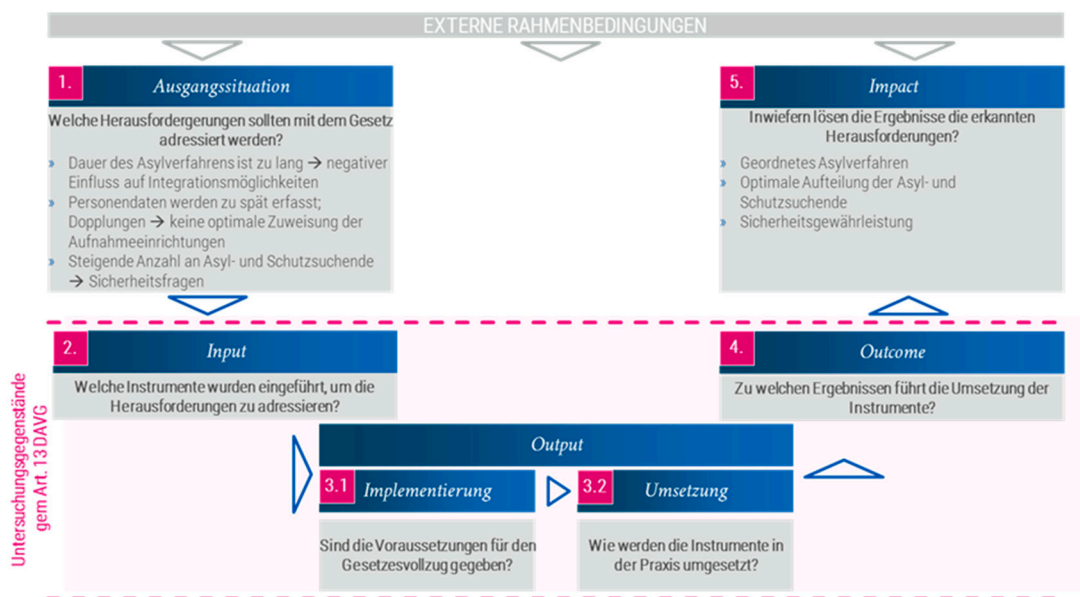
EXTERNE RAHMENBEDINGUNGEN

1. Ausgangssituation

Welche Herausfordergerungen sollten mit dem Gesetz adressiert werden?

» Dauer des Asylverfahrens ist zu lang → negativer Einfluss auf Integrationsmöglichkeiten
» Personendaten werden zu spät erfasst; Dopplungen → keine optimale Zuweisung der Aufnahmeeinrichtungen
» Steigende Anzahl an Asyl- und Schutzsuchende → Sicherheitsfragen

5. Impact

Inwiefern lösen die Ergebnisse die erkannten Herausforderungen?

» Geordnetes Asylverfahren
» Optimale Aufteilung der Asyl- und Schutzsuchende
» Sicherheitsgewährleistung

Untersuchungsgegenstände gem Art. 13 DAVG

2. Input

Welche Instrumente wurden eingeführt, um die Herausforderungen zu adressieren?

4. Outcome

Zu welchen Ergebnissen führt die Umsetzung der Instrumente?

Output

3.1 Implementierung

3.2 Umsetzung

Sind die Voraussetzungen für den Gesetzesvollzug gegeben?

Wie werden die Instrumente in der Praxis umgesetzt?